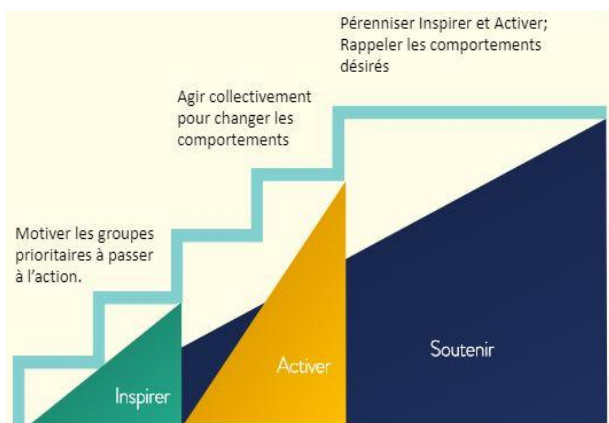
Pérenniser Inspirer et Activer; Rappeler les comportements désirés

Agir collectivement pour changer les comportements

Motiver les groupes prioritaires à passer à l'action.

Inspirer

Activer

Soutenir